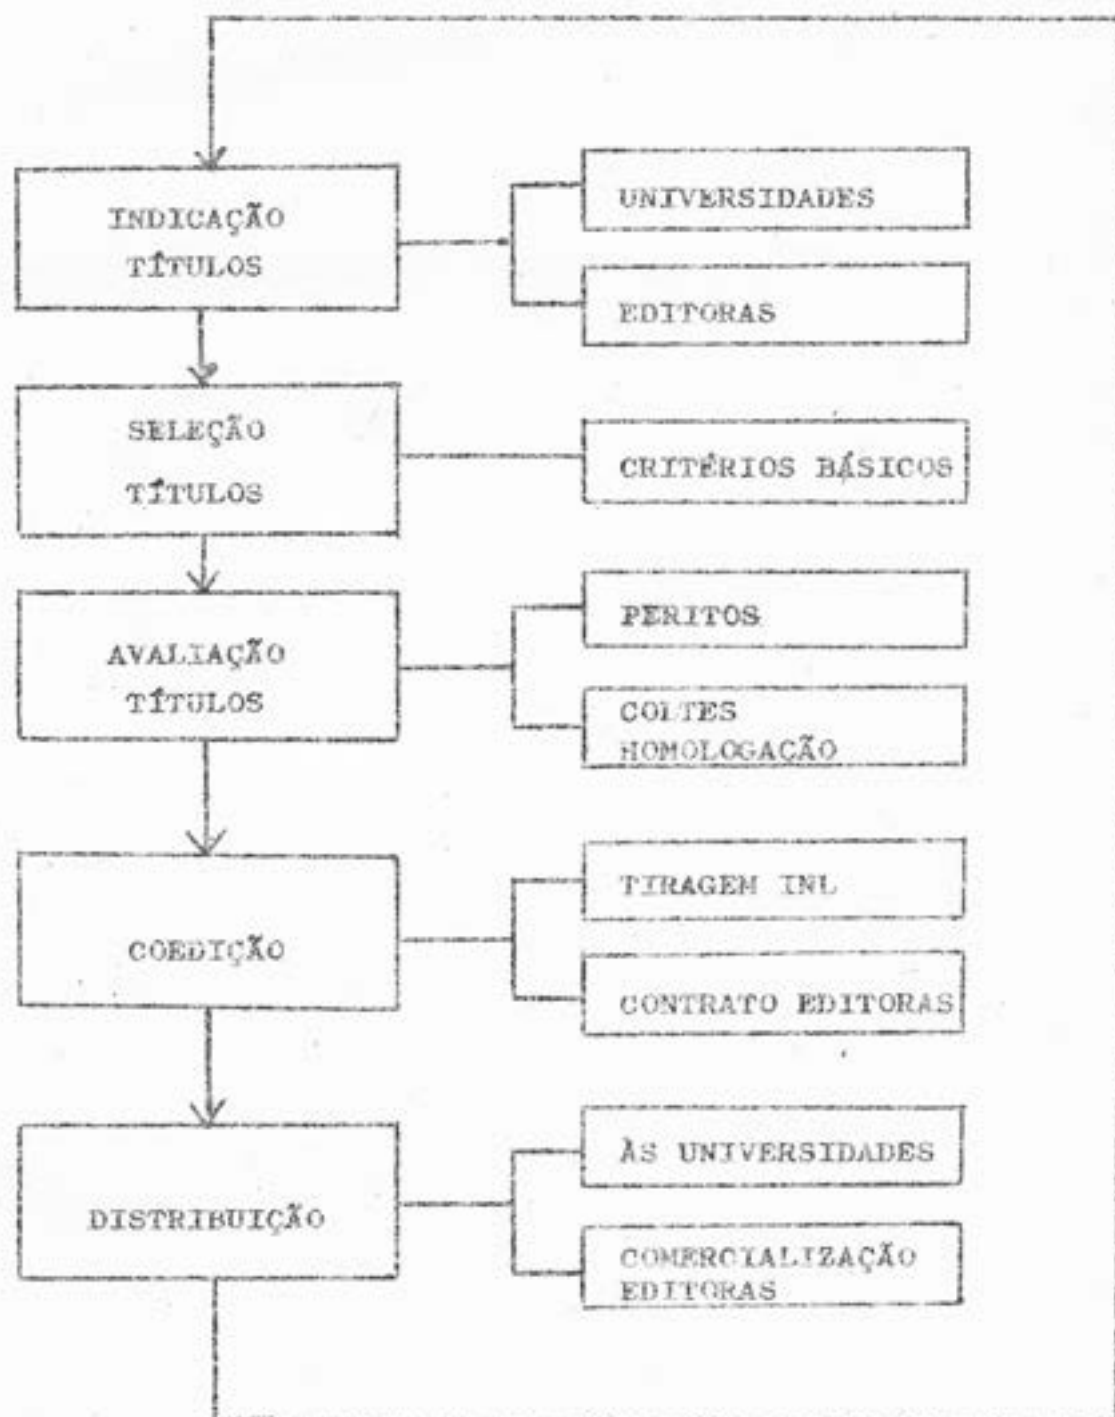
INDICAÇÃO TÍTULOS

UNIVERSIDADES

EDITORAS

SELEÇÃO TÍTULOS

CRITÉRIOS BÁSICOS

AVALIAÇÃO TÍTULOS

PERITOS

CORTES HOMOLOGAÇÃO

COEDIÇÃO

TIRAGEM INL

CONTRATO EDITORAS

DISTRIBUIÇÃO

ÀS UNIVERSIDADES

COMERCIALIZAÇÃO EDITORAS